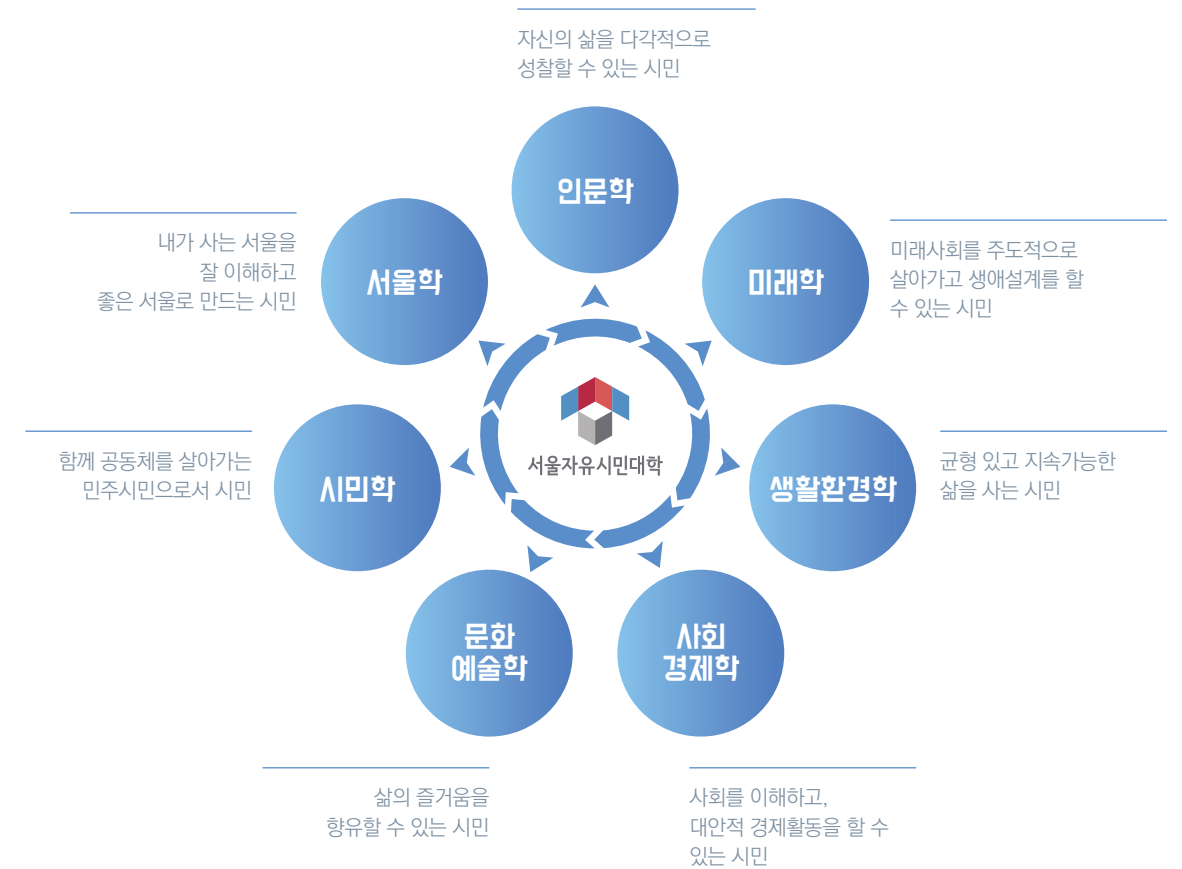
자신의 삶을 다각적으로
성찰할 수 있는 시민

인문학

내가 사는 서울을
잘 이해하고
좋은 서울로 만드는 시민

서울학

미래학

미래사회를 주도적으로
살아가고 생애설계를 할
수 있는 시민

서울자유시민대학

함께 공동체를 살아가는
민주시민으로서 시민

시민학

생활환경학

균형 있고 지속가능한
삶을 사는 시민

문화
예술학

사회
경제학

삶의 즐거움을
향유할 수 있는 시민

사회를 이해하고,
대안적 경제활동을 할 수
있는 시민